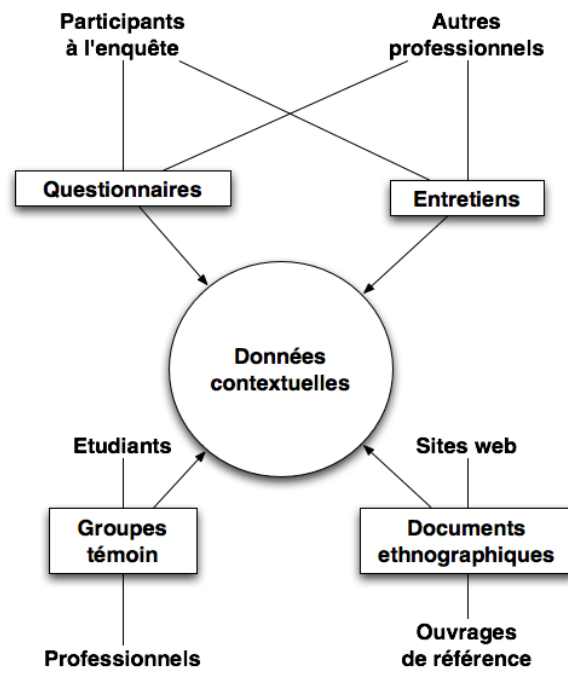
Participants à l'enquête

Autres professionnels

Questionnaires

Entretiens

Données contextuelles

Etudiants

Sites web

Groupes témoin

Documents ethnographiques

Professionnels

Ouvrages de référence